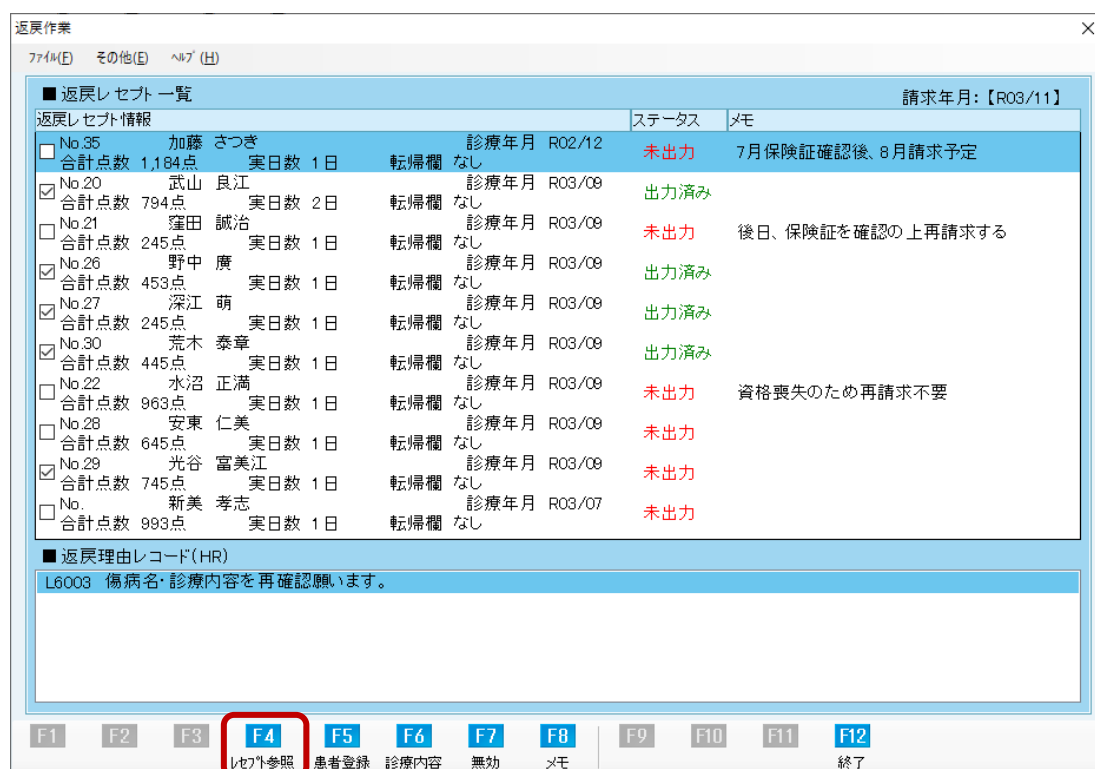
返戻作業

ﾌｧｲﾙ(F) その他(E) ﾍﾙﾌﾟ(H)

■返戻レセプト一覧

請求年月:【R03/11】

| 返戻レセプト情報 | ステータス | メモ |
|---|---|---|
| ☐ No.35 加藤 さつき 診療年月 R02/12 合計点数 1,184点 実日数 1日 転帰欄 なし | 未出力 | 7月保険証確認後、8月請求予定 |
| ☑ No.20 武山 良江 診療年月 R03/09 合計点数 794点 実日数 2日 転帰欄 なし | 出力済み | |
| ☐ No.21 窪田 誠治 診療年月 R03/09 合計点数 245点 実日数 1日 転帰欄 なし | 未出力 | 後日、保険証を確認の上再請求する |
| ☑ No.26 野中 廣 診療年月 R03/09 合計点数 453点 実日数 1日 転帰欄 なし | 出力済み | |
| ☑ No.27 深江 萌 診療年月 R03/09 合計点数 245点 実日数 1日 転帰欄 なし | 出力済み | |
| ☑ No.30 荒木 泰章 診療年月 R03/09 合計点数 445点 実日数 1日 転帰欄 なし | 出力済み | |
| ☐ No.22 水沼 正満 診療年月 R03/09 合計点数 963点 実日数 1日 転帰欄 なし | 未出力 | 資格喪失のため再請求不要 |
| ☐ No.28 安東 仁美 診療年月 R03/09 合計点数 645点 実日数 1日 転帰欄 なし | 未出力 | |
| ☑ No.29 光谷 富美江 診療年月 R03/09 合計点数 745点 実日数 1日 転帰欄 なし | 未出力 | |
| ☐ No. 新美 孝志 診療年月 R03/07 合計点数 993点 実日数 1日 転帰欄 なし | 未出力 | |

■返戻理由レコード(HR)

L6003 傷病名･診療内容を再確認願います。

F1 F2 F3 F4 ﾚｾﾌﾟﾄ参照 F5 患者登録 F6 診療内容 F7 無効 F8 ﾒﾓ F9 F10 F11 F12 終了